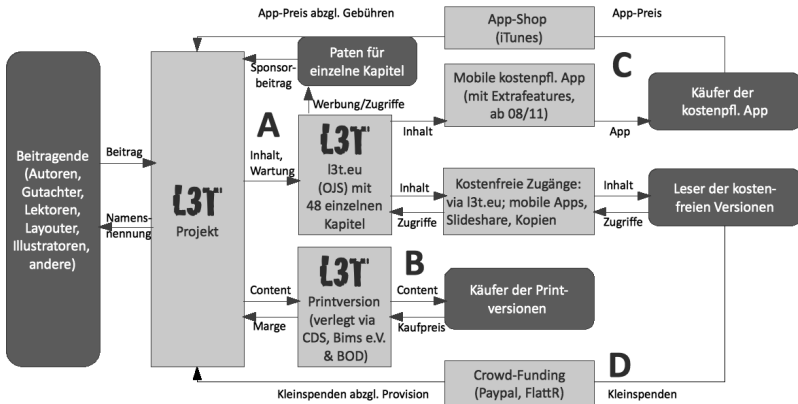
App-Preis abzgl. Gebühren

App-Shop (iTunes)

App-Preis

Paten für einzelne Kapitel

Sponsorbeitrag

C

Mobile kostenpfl. App (mit Extrafeatures, ab 08/11)

Käufer der kostenpfl. App

Werbung/Zugriffe

A

Inhalt

App

Beitragende (Autoren, Gutachter, Lektoren, Layouter, Illustratoren, andere)

Beitrag

Namensnennung

L3T Projekt

Inhalt, Wartung

L3T l3t.eu (OJS) mit 48 einzelnen Kapitel

Inhalt

Zugriffe

Kostenfreie Zugänge: via l3t.eu; mobile Apps, Slideshare, Kopien

Inhalt

Zugriffe

Leser der kostenfreien Versionen

Content

Marge

L3T Printversion (verlegt via CDS, Bims e.V. & BOD)

B

Content

Kaufpreis

Käufer der Printversionen

D

Crowd-Funding (Paypal, FlattR)

Kleinspenden abzgl. Provision

Kleinspenden